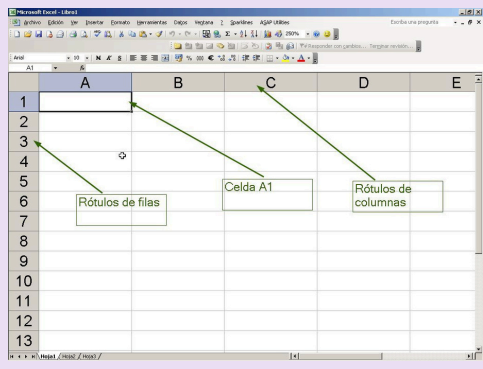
Microsoft Excel - Libro1
Archivo Edición Ver Insertar Formato Herramientas Datos Ventana Sparklines ASAP Utilities
Escriba una pregunta
250%
Responder con cambios... Terminar revisión...
Arial 10 N K S
A1 fx

| | A | B | C | D | E |
|---|---|---|---|---|---|
| 1 | | | | | |
| 2 | | | | | |
| 3 | | | | | |
| 4 | | | | | |
| 5 | | | | | |
| 6 | | | | | |
| 7 | | | | | |
| 8 | | | | | |
| 9 | | | | | |
| 10 | | | | | |
| 11 | | | | | |
| 12 | | | | | |
| 13 | | | | | |

Rótulos de filas

Celda A1

Rótulos de columnas

Hoja1 Hoja2 Hoja3